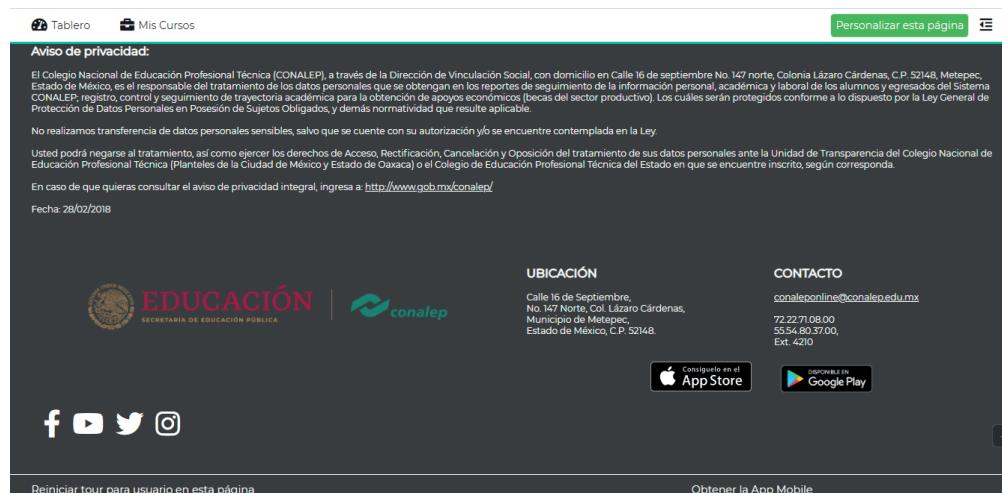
Tablero Mis Cursos

Personalizar esta página

Aviso de privacidad:

El Colegio Nacional de Educación Profesional Técnica (CONALEP), a través de la Dirección de Vinculación Social, con domicilio en Calle 16 de septiembre No. 147 norte, Colonia Lázaro Cárdenas, C.P. 52148, Metepec, Estado de México, es el responsable del tratamiento de los datos personales que se obtengan en los reportes de seguimiento de la información personal, académica y laboral de los alumnos y egresados del Sistema CONALEP; registro, control y seguimiento de trayectoria académica para la obtención de apoyos económicos (becas del sector productivo). Los cuáles serán protegidos conforme a lo dispuesto por la Ley General de Protección de Datos Personales en Posesión de Sujetos Obligados, y demás normatividad que resulte aplicable.

No realizamos transferencia de datos personales sensibles, salvo que se cuente con su autorización y/o se encuentre contemplada en la Ley.

Usted podrá negarse al tratamiento, así como ejercer los derechos de Acceso, Rectificación, Cancelación y Oposición del tratamiento de sus datos personales ante la Unidad de Transparencia del Colegio Nacional de Educación Profesional Técnica (Planteles de la Ciudad de México y Estado de Oaxaca) o el Colegio de Educación Profesional Técnica del Estado en que se encuentre inscrito, según corresponda.

En caso de que quieras consultar el aviso de privacidad integral, ingresa a: http://www.gob.mx/conalep/

Fecha: 28/02/2018

EDUCACIÓN
SECRETARÍA DE EDUCACIÓN PÚBLICA

conalep

UBICACIÓN

Calle 16 de Septiembre, No. 147 Norte, Col. Lázaro Cárdenas, Municipio de Metepec, Estado de México, C.P. 52148.

CONTACTO

conaleponline@conalep.edu.mx

72.22.71.08.00
55.54.80.37.00,
Ext. 4210

Consíguelo en el App Store

DISPONIBLE EN Google Play

Reiniciar tour para usuario en esta página

Obtener la App Mobile